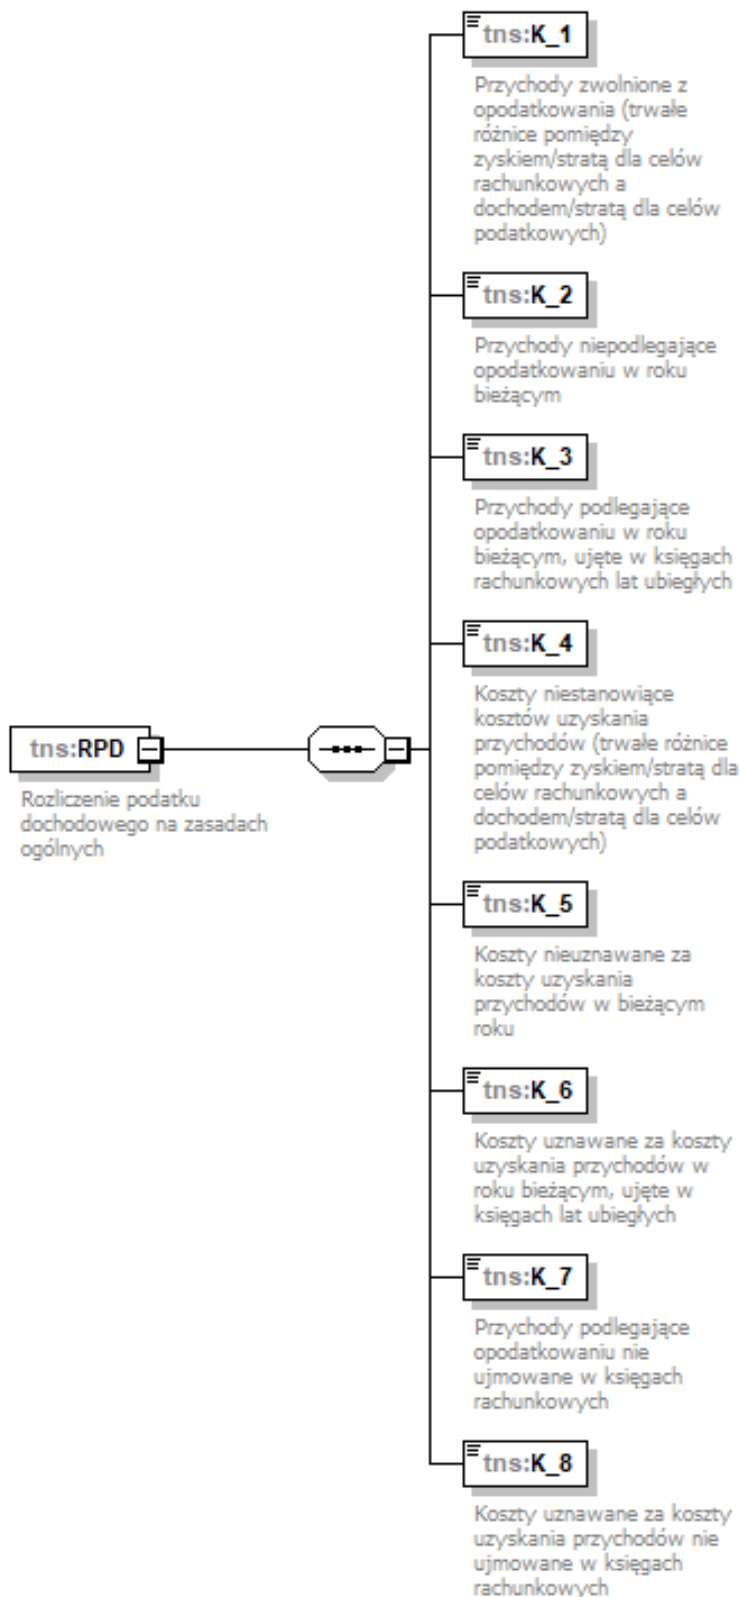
tns:RPD

Rozliczenie podatku dochodowego na zasadach ogólnych

tns:K_1

Przychody zwolnione z opodatkowania (trwałe różnice pomiędzy zyskiem/stratą dla celów rachunkowych a dochodem/stratą dla celów podatkowych)

tns:K_2

Przychody niepodlegające opodatkowaniu w roku bieżącym

tns:K_3

Przychody podlegające opodatkowaniu w roku bieżącym, ujęte w księgach rachunkowych lat ubiegłych

tns:K_4

Koszty niestanowiące kosztów uzyskania przychodów (trwałe różnice pomiędzy zyskiem/stratą dla celów rachunkowych a dochodem/stratą dla celów podatkowych)

tns:K_5

Koszty nieuznawane za koszty uzyskania przychodów w bieżącym roku

tns:K_6

Koszty uznawane za koszty uzyskania przychodów w roku bieżącym, ujęte w księgach lat ubiegłych

tns:K_7

Przychody podlegające opodatkowaniu nie ujmowane w księgach rachunkowych

tns:K_8

Koszty uznawane za koszty uzyskania przychodów nie ujmowane w księgach rachunkowych